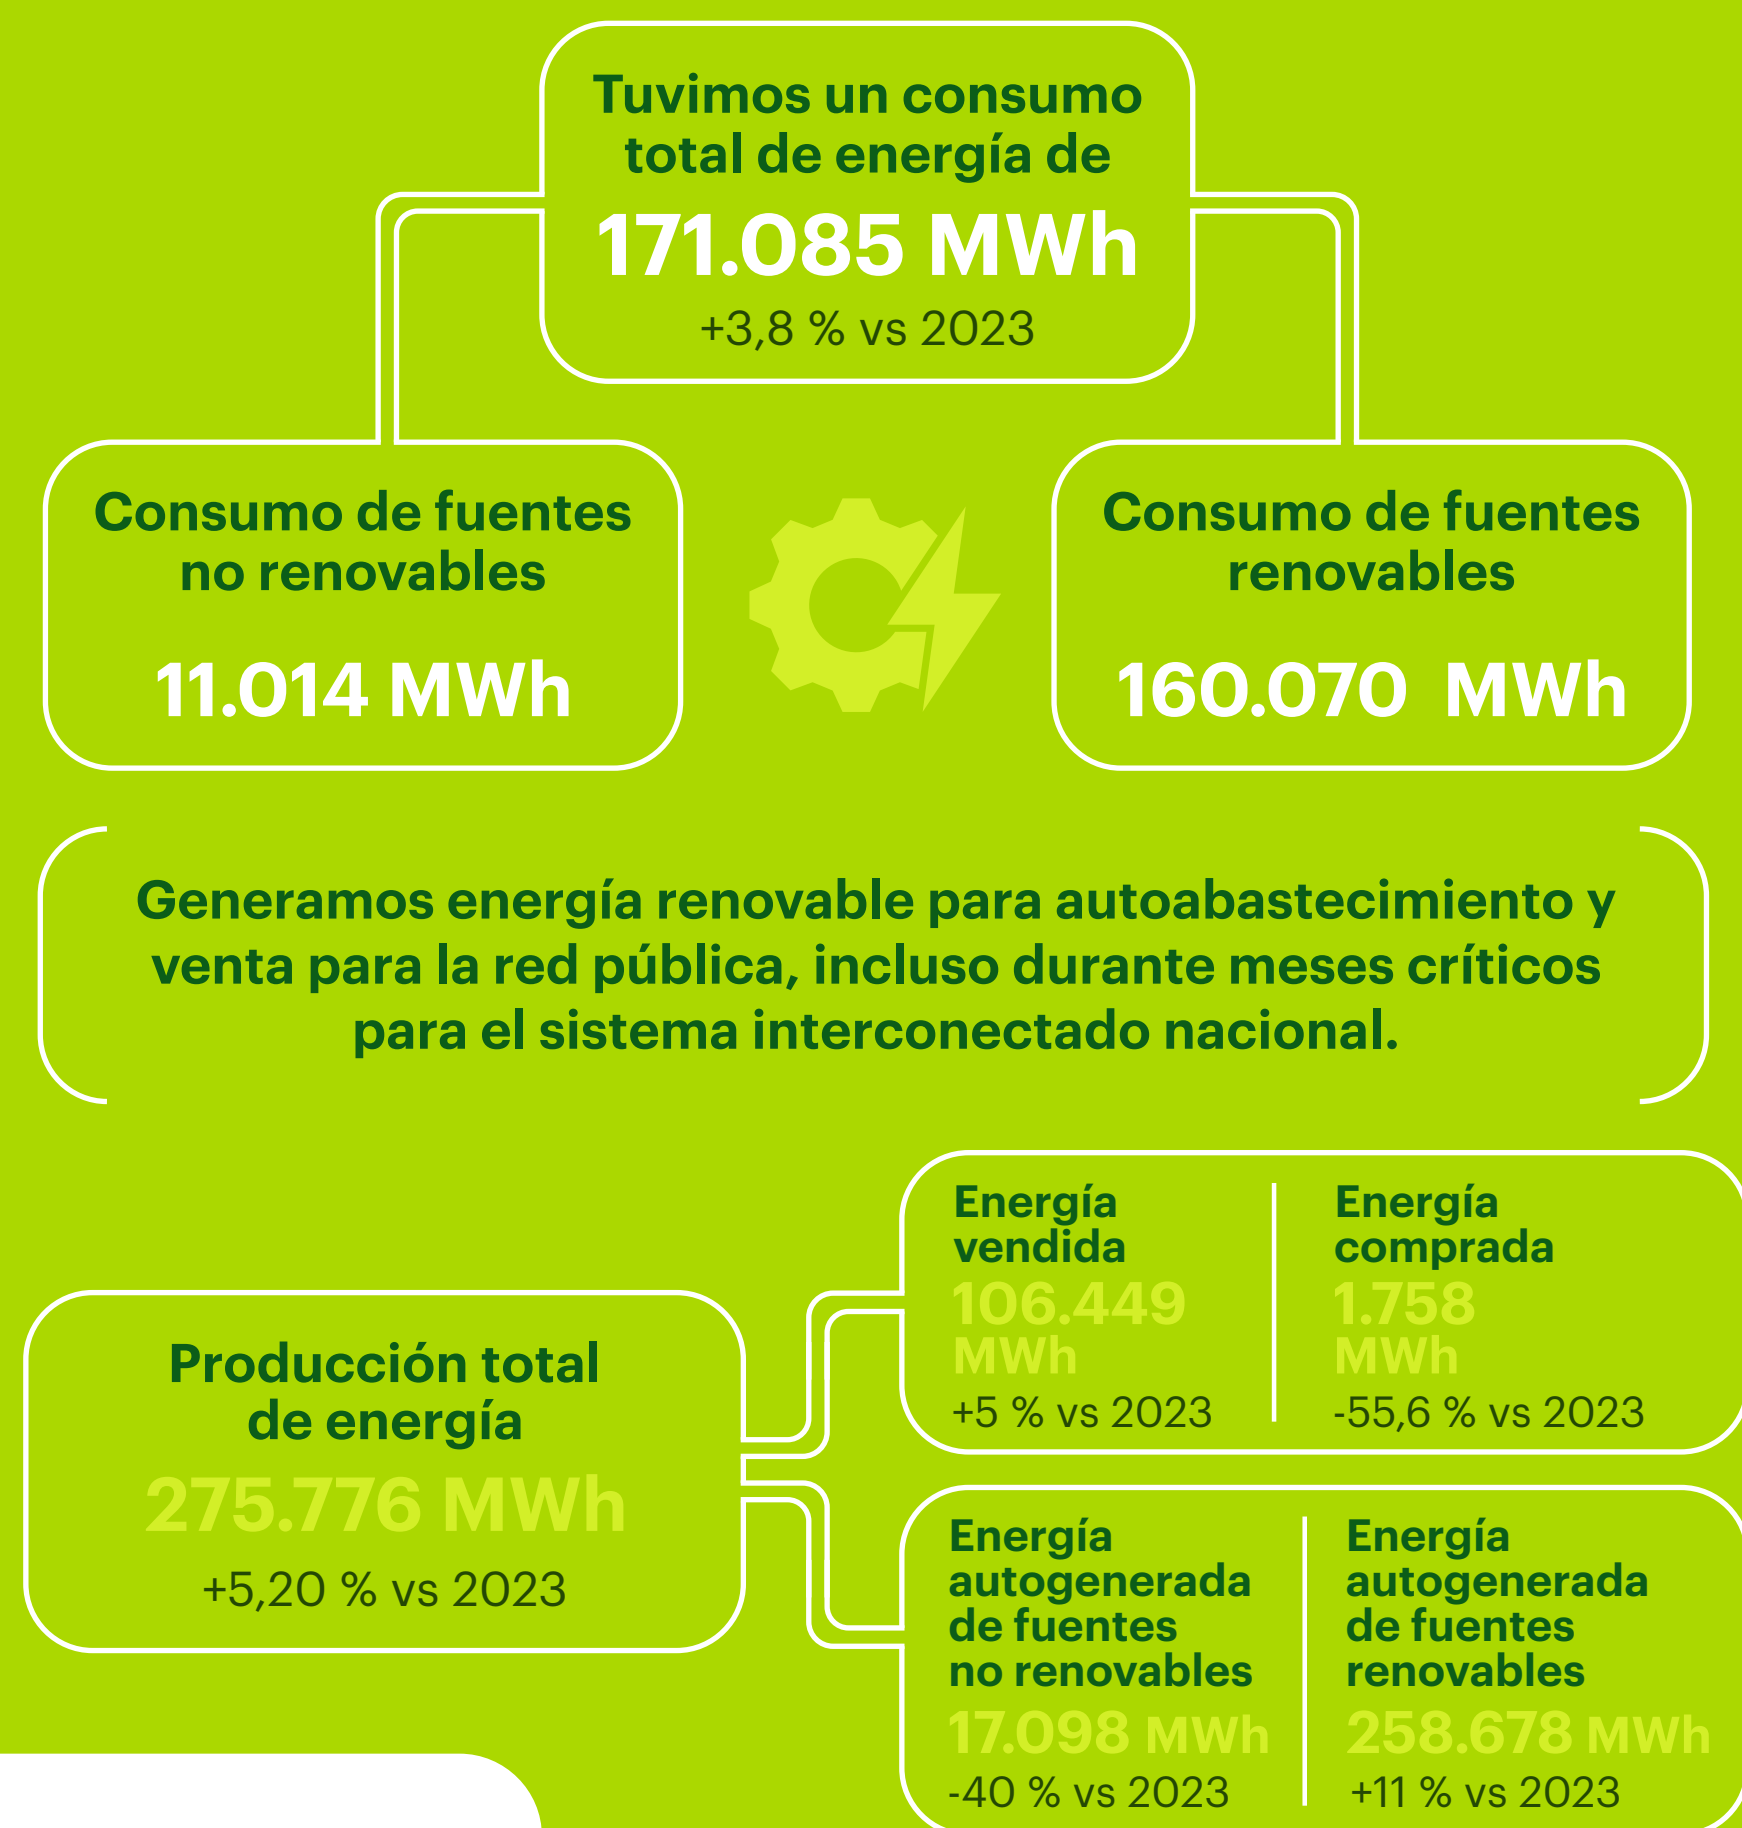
Tuvimos un consumo total de energía de
171.085 MWh
+3,8 % vs 2023

Consumo de fuentes no renovables
11.014 MWh

Consumo de fuentes renovables
160.070 MWh

Generamos energía renovable para autoabastecimiento y venta para la red pública, incluso durante meses críticos para el sistema interconectado nacional.

Producción total de energía
275.776 MWh
+5,20 % vs 2023

Energía vendida
106.449 MWh
+5 % vs 2023

Energía comprada
1.758 MWh
-55,6 % vs 2023

Energía autogenerada de fuentes no renovables
17.098 MWh
-40 % vs 2023

Energía autogenerada de fuentes renovables
258.678 MWh
+11 % vs 2023